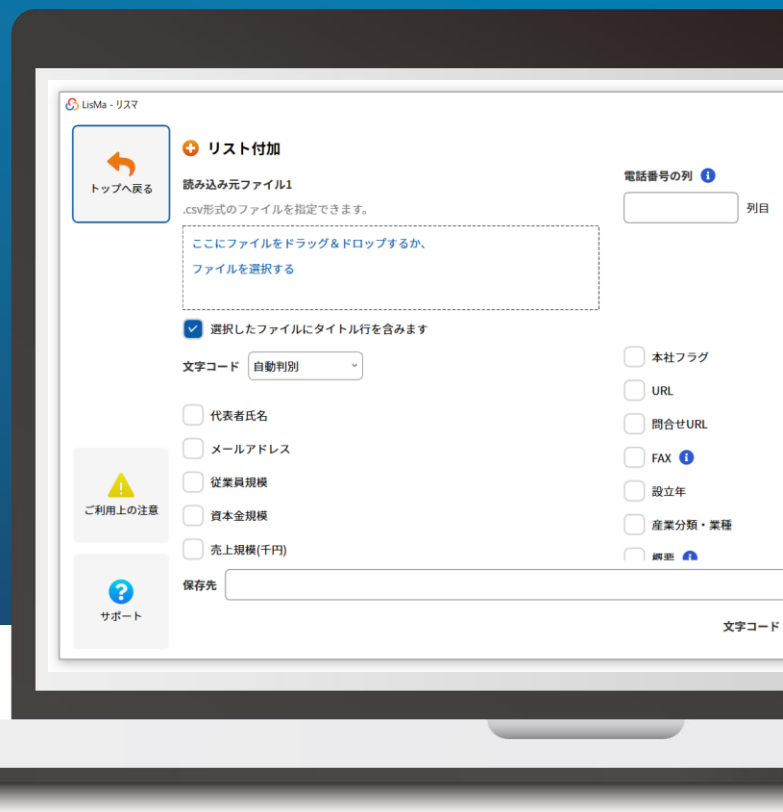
LisMa - リスマ

トップへ戻る

リスト付加

読み込み元ファイル1

.csv形式のファイルを指定できます。

ここにファイルをドラッグ＆ドロップするか、

ファイルを選択する

選択したファイルにタイトル行を含みます

文字コード 自動判別

代表者氏名

メールアドレス

従業員規模

資本金規模

売上規模(千円)

電話番号の列

列目

本社フラグ

URL

問合せURL

FAX

設立年

産業分類・業種

概要

ご利用上の注意

サポート

保存先

文字コード